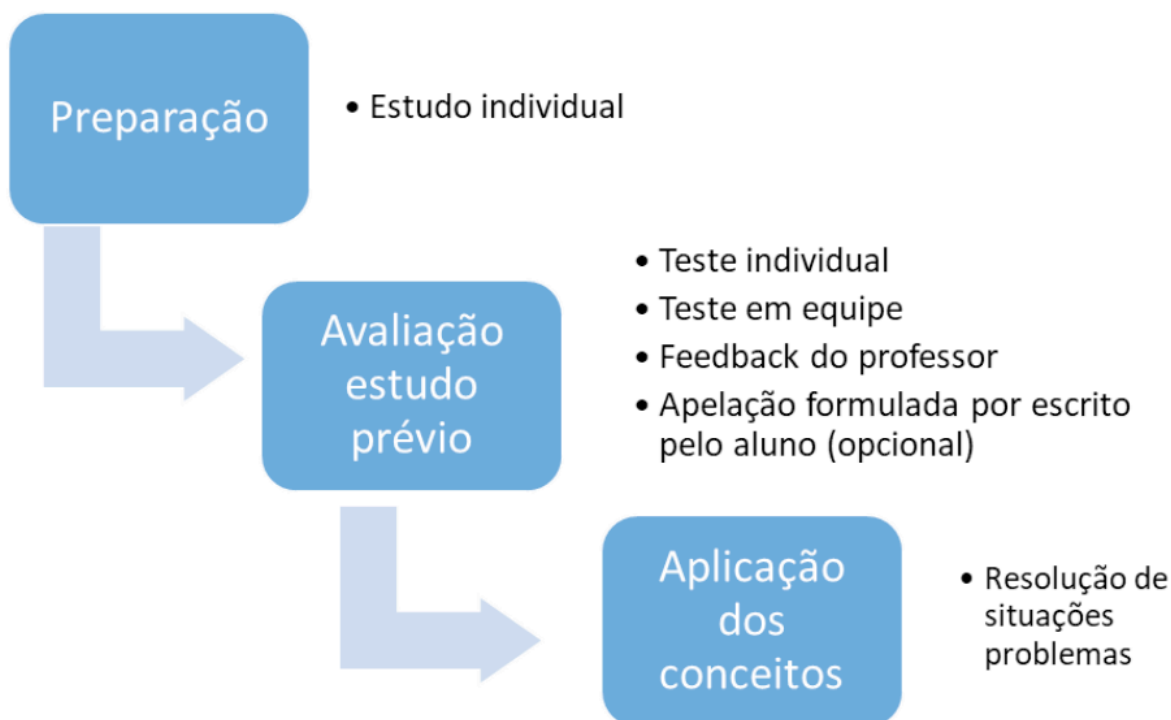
Preparação

• Estudo individual

Avaliação estudo prévio

• Teste individual
• Teste em equipe
• Feedback do professor
• Apelação formulada por escrito pelo aluno (opcional)

Aplicação dos conceitos

• Resolução de situações problemas